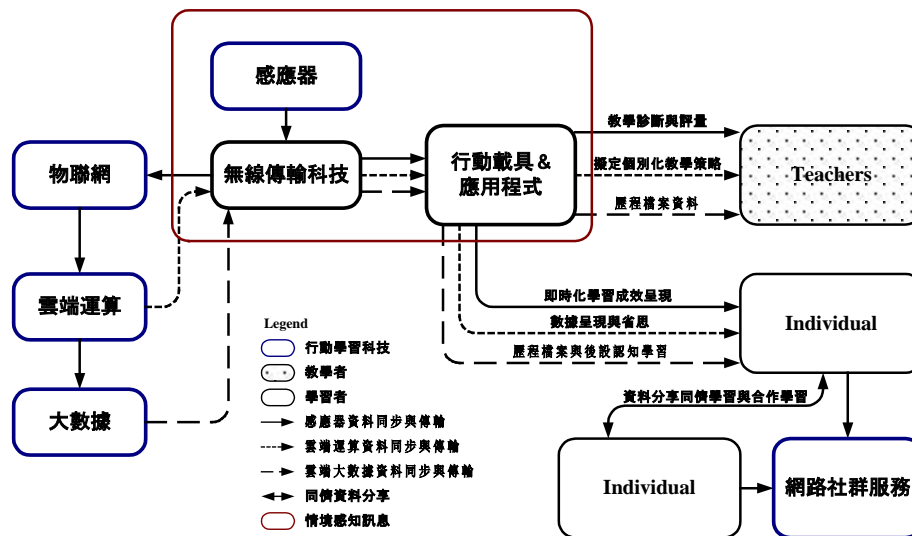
感應器

物聯網

無線傳輸科技

行動載具＆應用程式

教學診斷與評量

擬定個別化教學策略

歷程檔案資料

Teachers

雲端運算

即時化學習成效呈現

數據呈現與省思

歷程檔案與後設認知學習

Individual

大數據

Legend

行動學習科技

教學者

學習者

感應器資料同步與傳輸

雲端運算資料同步與傳輸

雲端大數據資料同步與傳輸

同儕資料分享

情境感知訊息

資料分享同儕學習與合作學習

Individual

網路社群服務